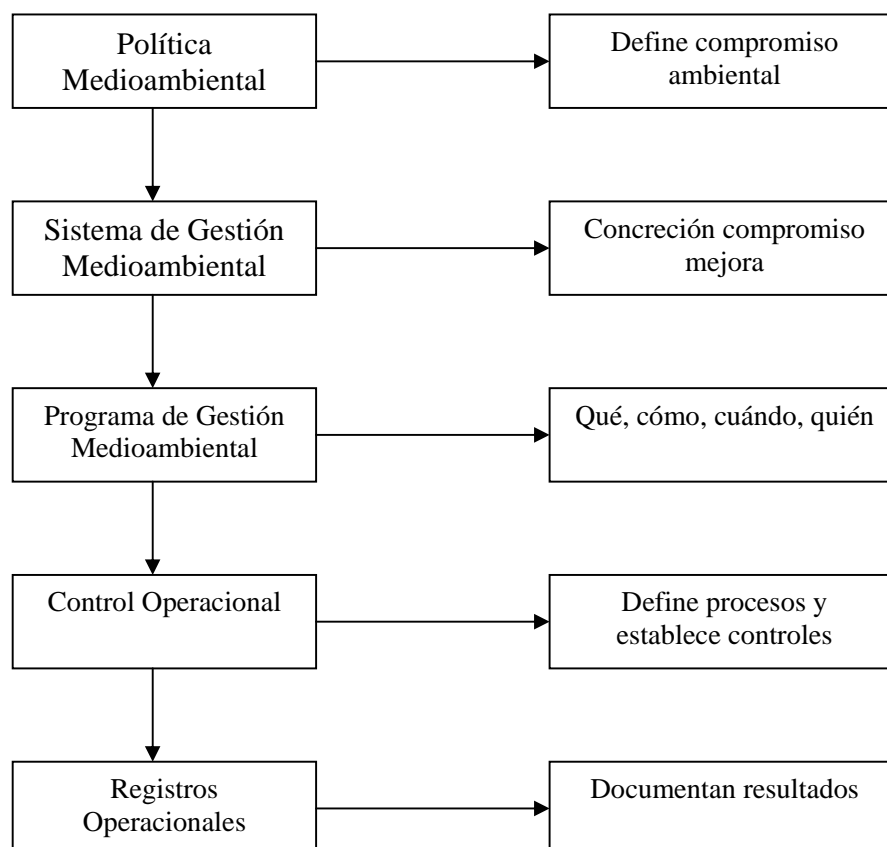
Política Medioambiental

Define compromiso ambiental

Sistema de Gestión Medioambiental

Concreción compromiso mejora

Programa de Gestión Medioambiental

Qué, cómo, cuándo, quién

Control Operacional

Define procesos y establece controles

Registros Operacionales

Documentan resultados